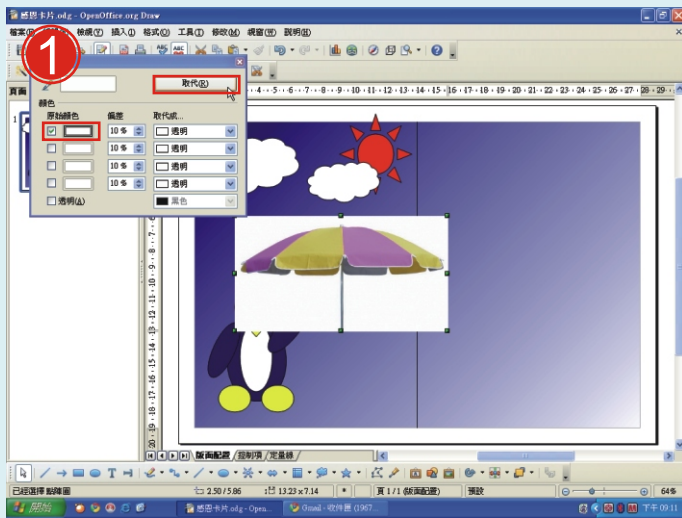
感恩卡片.odg - OpenOffice.org Draw

檔案(F) 編輯(E) 檢視(V) 插入(I) 格式(O) 工具(T) 修改(M) 視窗(W) 說明(H)

1

取代(R)

顏色

原始顏色 偏差 取代成...

10 % 透明

10 % 透明

10 % 透明

10 % 透明

透明(A) 黑色

頁面

版面配置 / 控制項 / 尺寸線 /

已經選擇 點陣圖 2.50 / 5.86 13.23 x 7.14 * 頁 1 / 1 (版面配置) 預設 64%

開始 感恩卡片.odg - Open... Gmail - 收件匣 (1967... 下午 09:11